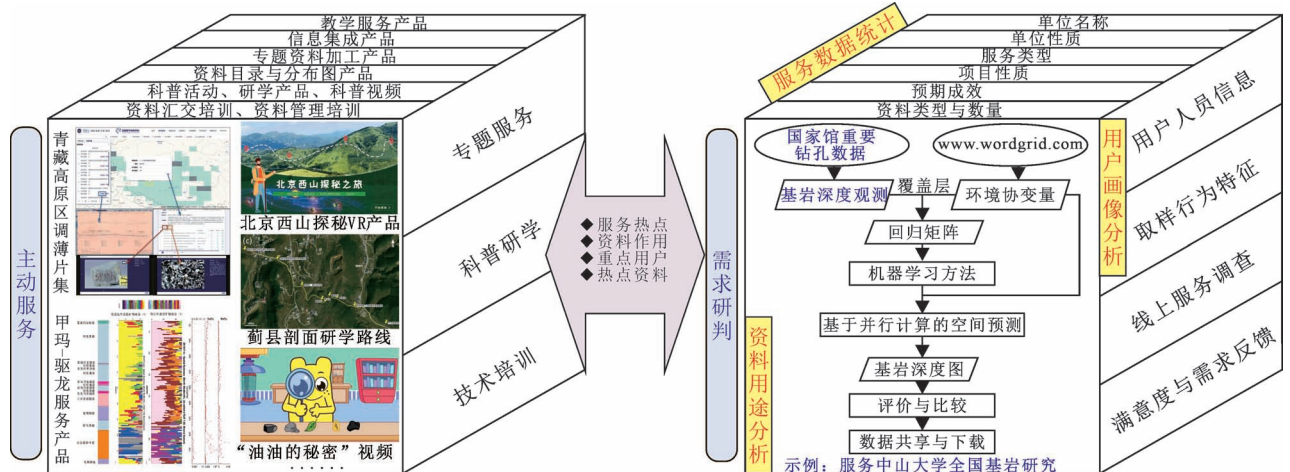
数字服务产品
信息集成产品
专题资料加工产品
资料目录与分布图产品
科普活动、研学产品、科普视频
资料汇交培训、资料管理培训

主动服务

青藏高原区调薄片集

甲玛–驱龙服务产品

北京西山探秘之旅

北京西山探秘VR产品

蓟县剖面研学路线

“油油的秘密”视频

……

专题服务

科普研学

技术培训

◆服务热点
◆资料作用
◆重点用户
◆热点资料

需求研判

服务数据统计

单位名称
单位性质
服务类型
项目性质
预期成效
资料类型与数量

国家馆重要钻孔数据

www.wordgrid.com

基岩深度观测

覆盖层

环境协变量

回归矩阵

机器学习方法

基于并行计算的空间预测

基岩深度图

评价与比较

数据共享与下载

示例：服务中山大学全国基岩研究

资料用途分析

用户画像分析

用户人员信息

取样行为特征

线上服务调查

满意度与需求反馈